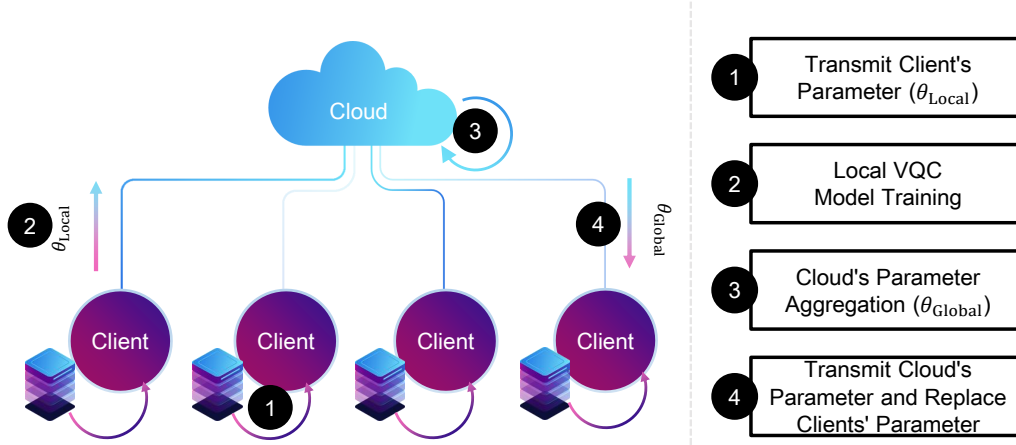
Cloud

3

2

$\theta_{\text{Local}}$

4

$\theta_{\text{Global}}$

Client

Client

1

Client

Client

1 Transmit Client's Parameter ($\theta_{\text{Local}}$)

2 Local VQC Model Training

3 Cloud's Parameter Aggregation ($\theta_{\text{Global}}$)

4 Transmit Cloud's Parameter and Replace Clients' Parameter